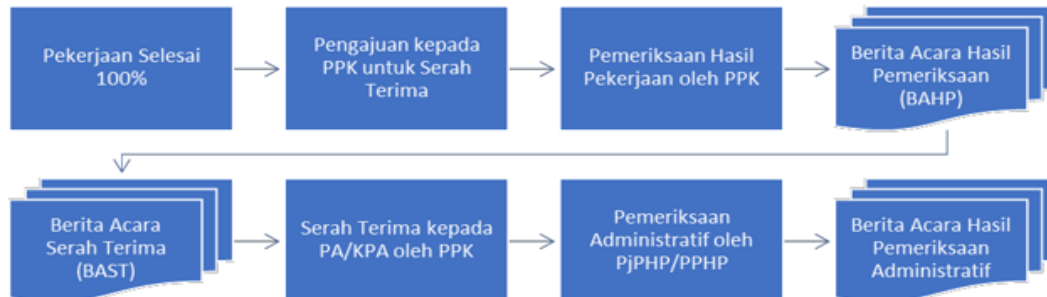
Pekerjaan Selesai 100%

Pengajuan kepada PPK untuk Serah Terima

Pemeriksaan Hasil Pekerjaan oleh PPK

Berita Acara Hasil Pemeriksaan (BAHP)

Berita Acara Serah Terima (BAST)

Serah Terima kepada PA/KPA oleh PPK

Pemeriksaan Administratif oleh PjPHP/PPHP

Berita Acara Hasil Pemeriksaan Administratif